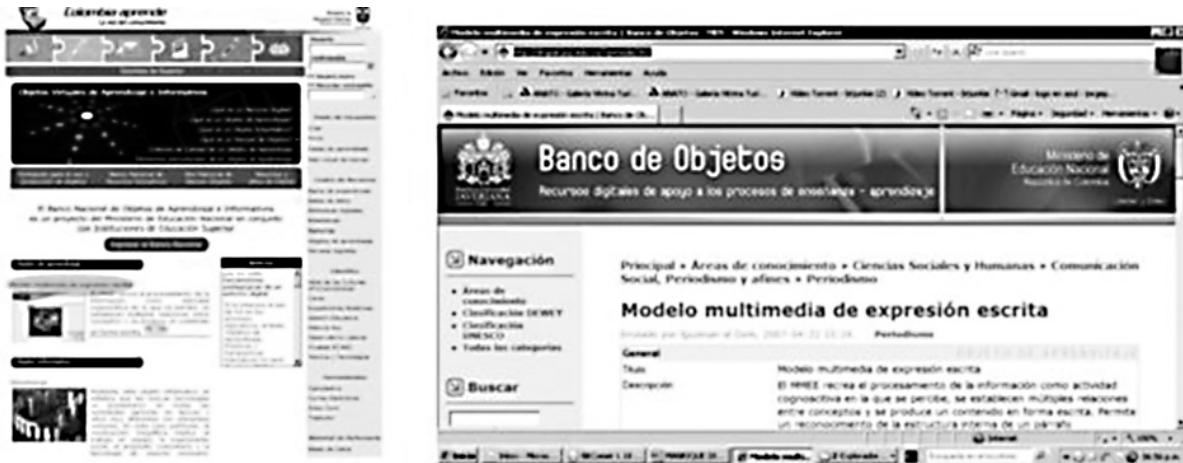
Colombia aprende
La red del conocimiento

Objetos Virtuales de Aprendizaje e Informativos

El Banco Nacional de Objetos de Aprendizaje e Informativos es un proyecto del Ministerio de Educación Nacional en conjunto con Instituciones de Educación Superior

Modelo multimedia de expresión escrita | Banco de Objetos - MEN - Windows Internet Explorer

Archivo Edición Ver Favoritos Herramientas Ayuda

Favoritos

Modelo multimedia de expresión escrita | Banco de Ob...

Página Seguridad Herramientas

Banco de Objetos
Recursos digitales de apoyo a los procesos de enseñanza - aprendizaje

Ministerio de Educación Nacional
República de Colombia

Navegación
• Áreas de conocimiento
• Clasificación DEWEY
• Clasificación UNESCO
• Todas las categorías

Buscar

Principal » Áreas de conocimiento » Ciencias Sociales y Humanas » Comunicación Social, Periodismo y afines » Periodismo

Modelo multimedia de expresión escrita

Enviado por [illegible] el Dom, 2007-04-22 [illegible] Periodismo

General
| | |
|---|---|
| Título | Modelo multimedia de expresión escrita |
| Descripción | El MMEE recrea el procesamiento de la información como actividad cognoscitiva en la que se percibe, se establecen múltiples relaciones entre conceptos y se produce un contenido en forma escrita. Permite un reconocimiento de la estructura interna de un párrafo |

Internet 100%